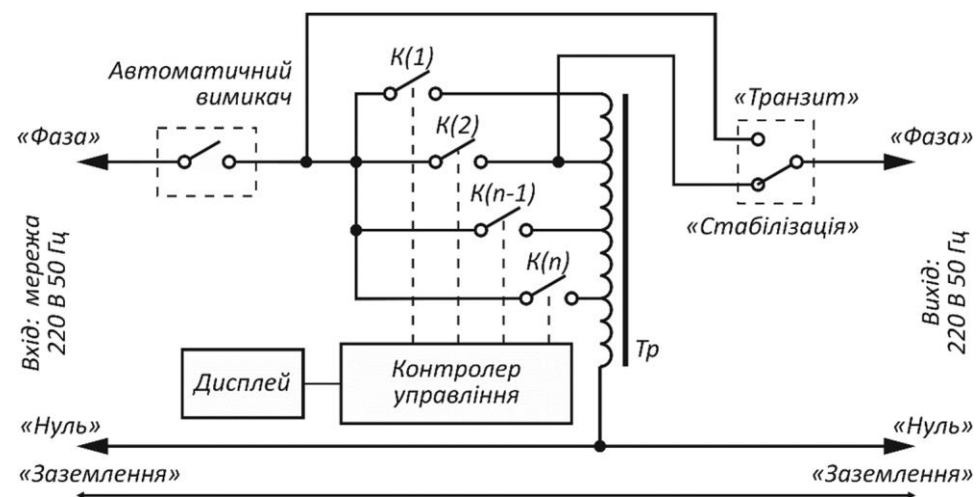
Автоматичний вимикач

К(1)

К(2)

К(n-1)

К(n)

«Транзит»

«Фаза»

«Фаза»

«Стабілізація»

Вхід: мережа 220 В 50 Гц

Вихід: 220 В 50 Гц

Тр

Дисплей

Контролер управління

«Нуль»

«Нуль»

«Заземлення»

«Заземлення»